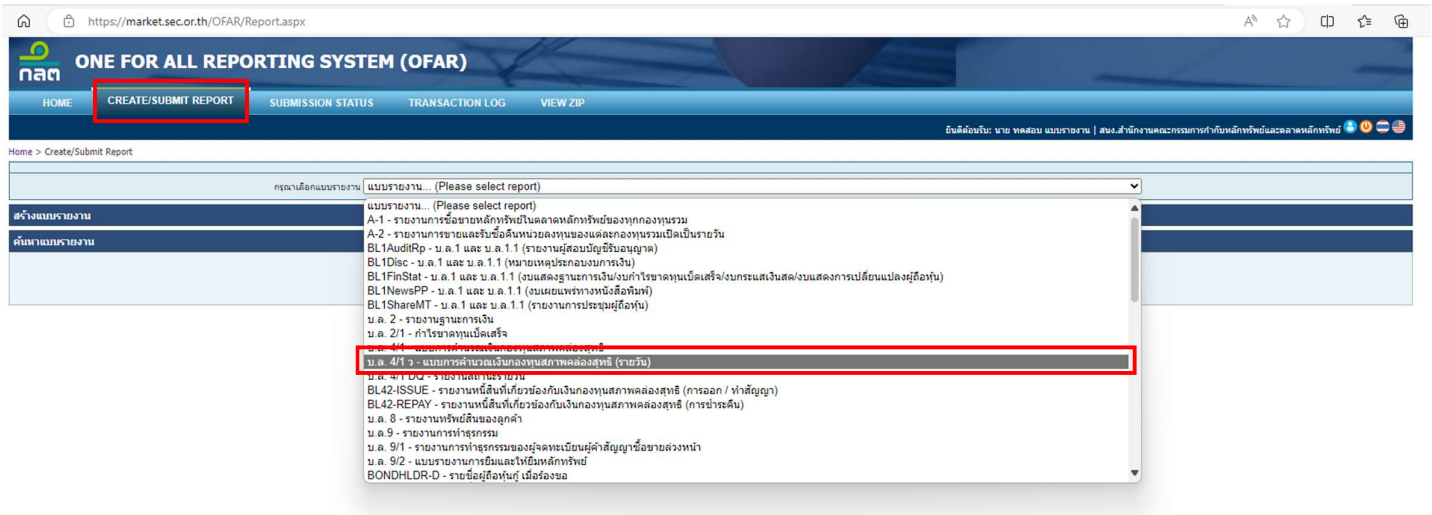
https://market.sec.or.th/OFAR/Report.aspx

กลต

ONE FOR ALL REPORTING SYSTEM (OFAR)

HOME
CREATE/SUBMIT REPORT
SUBMISSION STATUS
TRANSACTION LOG
VIEW ZIP

ยินดีต้อนรับ: นาย ทดสอบ แบบรายงาน | สนง.สำนักงานคณะกรรมการกำกับหลักทรัพย์และตลาดหลักทรัพย์

Home > Create/Submit Report

กรุณาเลือกแบบรายงาน แบบรายงาน... (Please select report)

สร้างแบบรายงาน

ค้นหาแบบรายงาน

แบบรายงาน... (Please select report)
A-1 - รายงานการซื้อขายหลักทรัพย์ในตลาดหลักทรัพย์ของทุกกองทุนรวม
A-2 - รายงานการขายและรับซื้อคืนหน่วยลงทุนของแต่ละกองทุนรวมเปิดเป็นรายวัน
BL1AuditRp - บ.ล.1 และ บ.ล.1.1 (รายงานผู้สอบบัญชีรับอนุญาต)
BL1Disc - บ.ล.1 และ บ.ล.1.1 (หมายเหตุประกอบงบการเงิน)
BL1FinStat - บ.ล.1 และ บ.ล.1.1 (งบแสดงฐานะการเงิน/งบกำไรขาดทุนเบ็ดเสร็จ/งบกระแสเงินสด/งบแสดงการเปลี่ยนแปลงผู้ถือหุ้น)
BL1NewsPP - บ.ล.1 และ บ.ล.1.1 (งบเผยแพร่ทางหนังสือพิมพ์)
BL1ShareMT - บ.ล.1 และ บ.ล.1.1 (รายงานการประชุมผู้ถือหุ้น)
บ.ล. 2 - รายงานฐานะการเงิน
บ.ล. 2/1 - กำไรขาดทุนเบ็ดเสร็จ
บ.ล. 4/1 - แบบการคำนวณเงินกองทุนสภาพคล่องสุทธิ
บ.ล. 4/1 ว - แบบการคำนวณเงินกองทุนสภาพคล่องสุทธิ (รายวัน)
บ.ล. 4/1 DQ - รายงานสถานะรายวัน
BL42-ISSUE - รายงานหนี้สินที่เกี่ยวข้องกับเงินกองทุนสภาพคล่องสุทธิ (การออก / ทำสัญญา)
BL42-REPAY - รายงานหนี้สินที่เกี่ยวข้องกับเงินกองทุนสภาพคล่องสุทธิ (การชำระคืน)
บ.ล. 8 - รายงานทรัพย์สินของลูกค้า
บ.ล.9 - รายงานการทำธุรกรรม
บ.ล. 9/1 - รายงานการทำธุรกรรมของผู้จดทะเบียนผู้ค้าสัญญาซื้อขายล่วงหน้า
บ.ล. 9/2 - แบบรายงานการยืมและให้ยืมหลักทรัพย์
BONDHLDR-D - รายชื่อผู้ถือหุ้นกู้ เมื่อร้องขอ